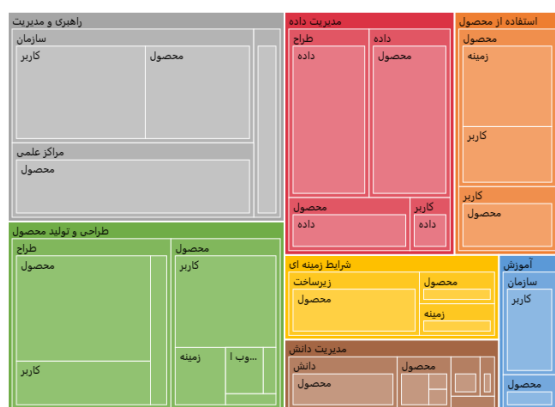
راهبری و مدیریت
سازمان
کاربر
محصول
مراکز علمی
محصول
مدیریت داده
طراح
داده
داده
محصول
محصول
داده
کاربر
داده
استفاده از محصول
محصول
زمینه
کاربر
کاربر
محصول
طراحی و تولید محصول
طراح
محصول
کاربر
محصول
کاربر
زمینه
وب ا...
شرایط زمینه ای
زیرساخت
محصول
محصول
زمینه
آموزش
سازمان
کاربر
محصول
مدیریت دانش
دانش
محصول
محصول